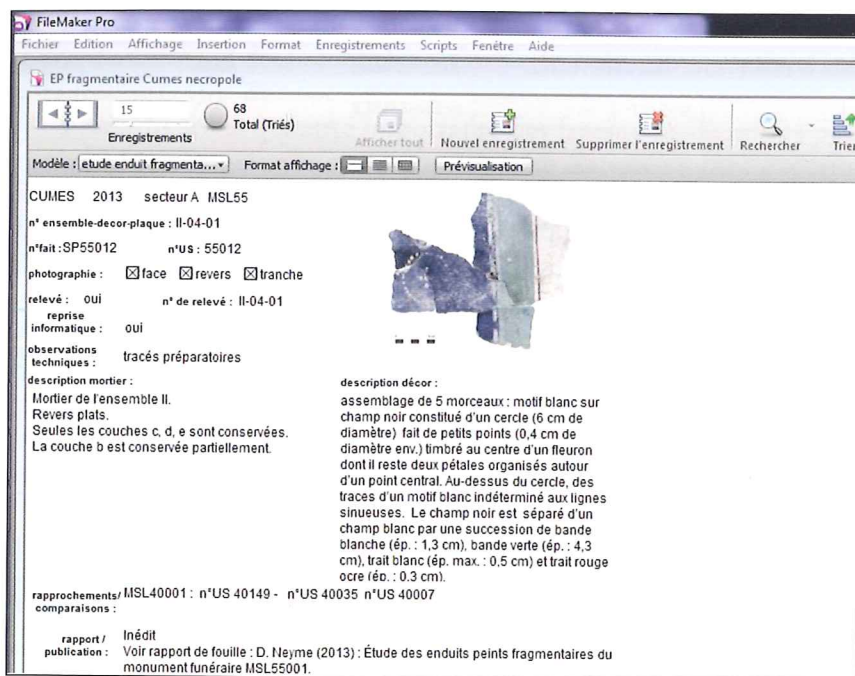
FileMaker Pro

Fichier Edition Affichage Insertion Format Enregistrements Scripts Fenêtre Aide

EP fragmentaire Cumes necropole

15

Enregistrements

68
Total (Triés)

Afficher tout Nouvel enregistrement Supprimer l'enregistrement Rechercher Trier

Modèle : etude enduit fragmenta... Format affichage : Prévisualisation

CUMES 2013 secteur A MSL55

n° ensemble-decor-plaque : II-04-01

n°fait : SP55012 n°US : 55012

photographie : ☒face ☒revers ☒tranche

relevé : oui n° de relevé : II-04-01

reprise informatique : oui

observations techniques : tracés préparatoires

description mortier :

Mortier de l'ensemble II.
Revers plats.
Seules les couches c, d, e sont conservées.
La couche b est conservée partiellement.

description décor :

assemblage de 5 morceaux : motif blanc sur champ noir constitué d'un cercle (6 cm de diamètre) fait de petits points (0,4 cm de diamètre env.) timbré au centre d'un fleuron dont il reste deux pétales organisés autour d'un point central. Au-dessus du cercle, des traces d'un motif blanc indéterminé aux lignes sinueuses. Le champ noir est séparé d'un champ blanc par une succession de bande blanche (ép. : 1,3 cm), bande verte (ép. : 4,3 cm), trait blanc (ép. max. : 0,5 cm) et trait rouge ocre (ép. : 0,3 cm).

rapprochements/ comparaisons : MSL40001 : n°US 40149 - n°US 40035 n°US 40007

rapport / publication : Inédit
Voir rapport de fouille : D. Neyme (2013) : Étude des enduits peints fragmentaires du monument funéraire MSL55001.